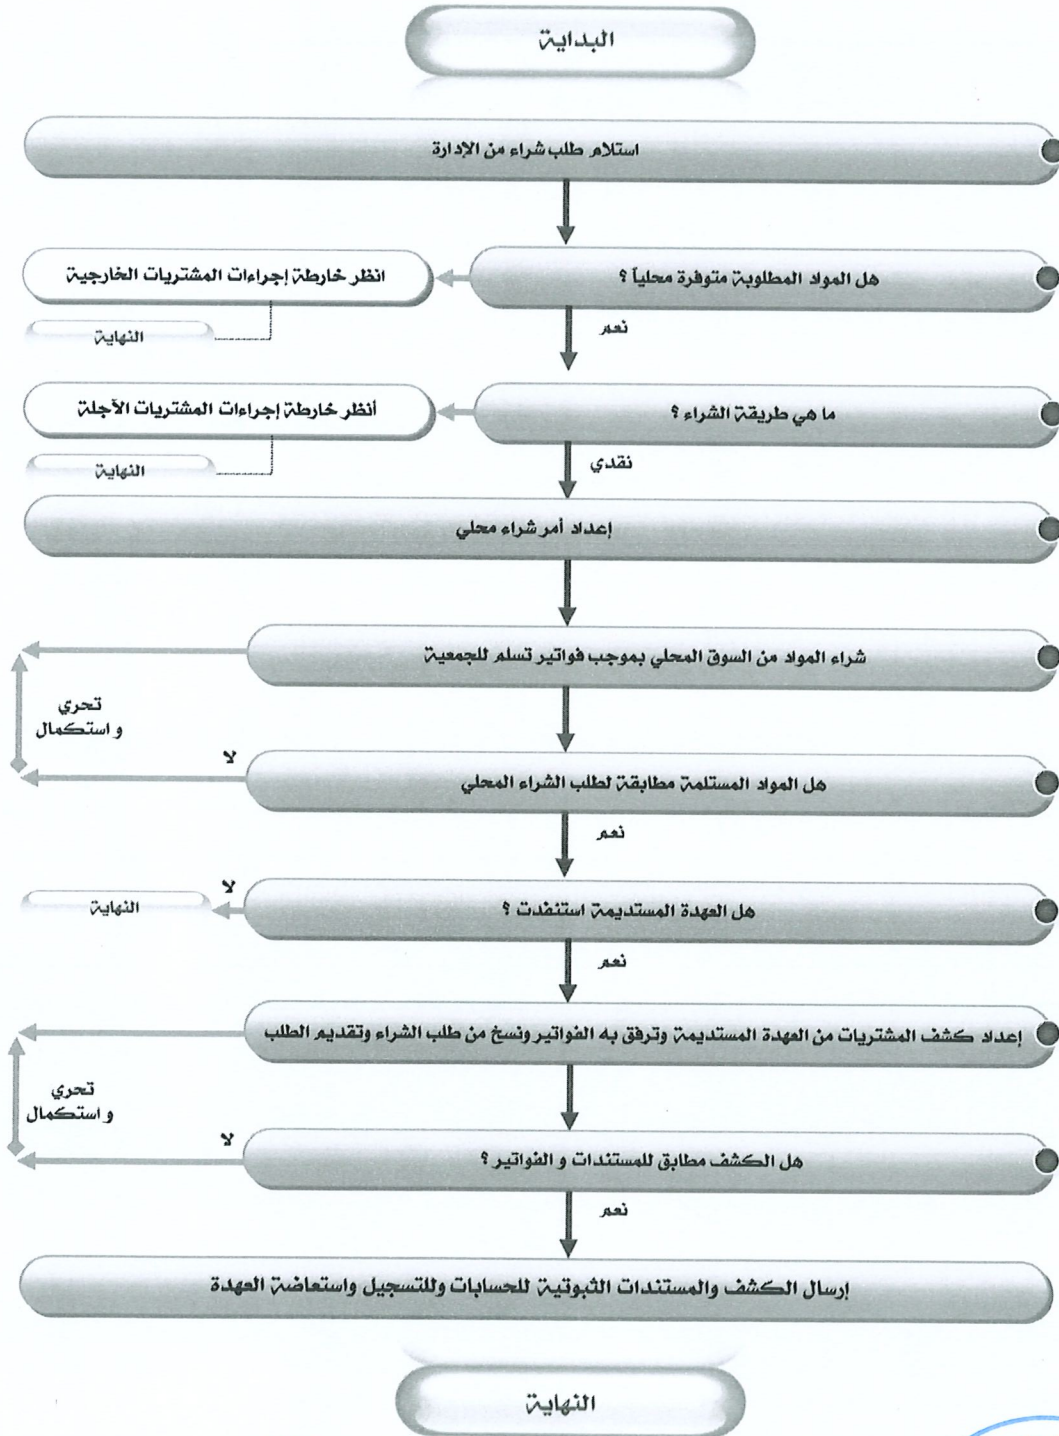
البداية

استلام طلب شراء من الإدارة

هل المواد المطلوبة متوفرة محلياً ؟

انظر خارطة إجراءات المشتريات الخارجية

النهاية

نعم

ما هي طريقة الشراء ؟

أنظر خارطة إجراءات المشتريات الآجلة

النهاية

نقدي

إعداد أمر شراء محلي

شراء المواد من السوق المحلي بموجب فواتير تسلم للجمعية

تحري و استكمال

لا

هل المواد المستلمة مطابقة لطلب الشراء المحلي

نعم

لا

النهاية

هل العهدة المستديمة استنفدت ؟

نعم

إعداد كشف المشتريات من العهدة المستديمة وترفق به الفواتير ونسخ من طلب الشراء وتقديم الطلب

تحري و استكمال

لا

هل الكشف مطابق للمستندات و الفواتير ؟

نعم

إرسال الكشف والمستندات الثبوتية للحسابات وللتسجيل واستعاضة العهدة

النهاية